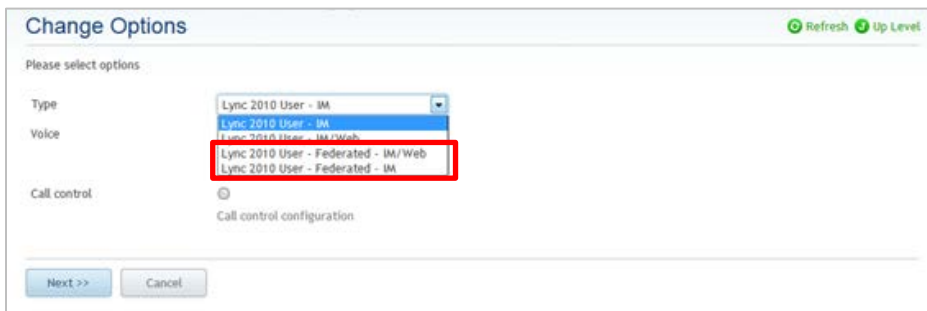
Change Options

Refresh Up Level

Please select options

Type

Lync 2010 User - IM

Lync 2010 User - IM
Lync 2010 User - IM/Web
Lync 2010 User - Federated - IM/Web
Lync 2010 User - Federated - IM

Voice

Call control

Call control configuration

Next >>

Cancel